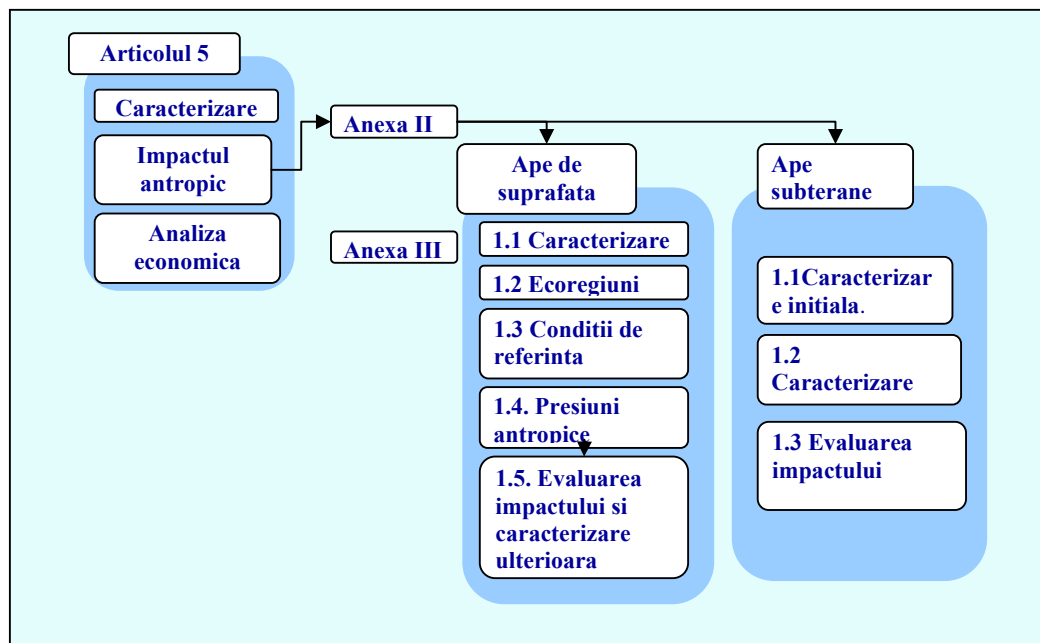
Articolul 5

Caracterizare

Impactul antropic

Analiza economica

Anexa II

Anexa III

Ape de suprafata

1.1 Caracterizare

1.2 Ecoregiuni

1.3 Conditii de referinta

1.4. Presiuni antropice

1.5. Evaluarea impactului si caracterizare ulterioara

Ape subterane

1.1Caracterizare initiala.

1.2 Caracterizare

1.3 Evaluarea impactului